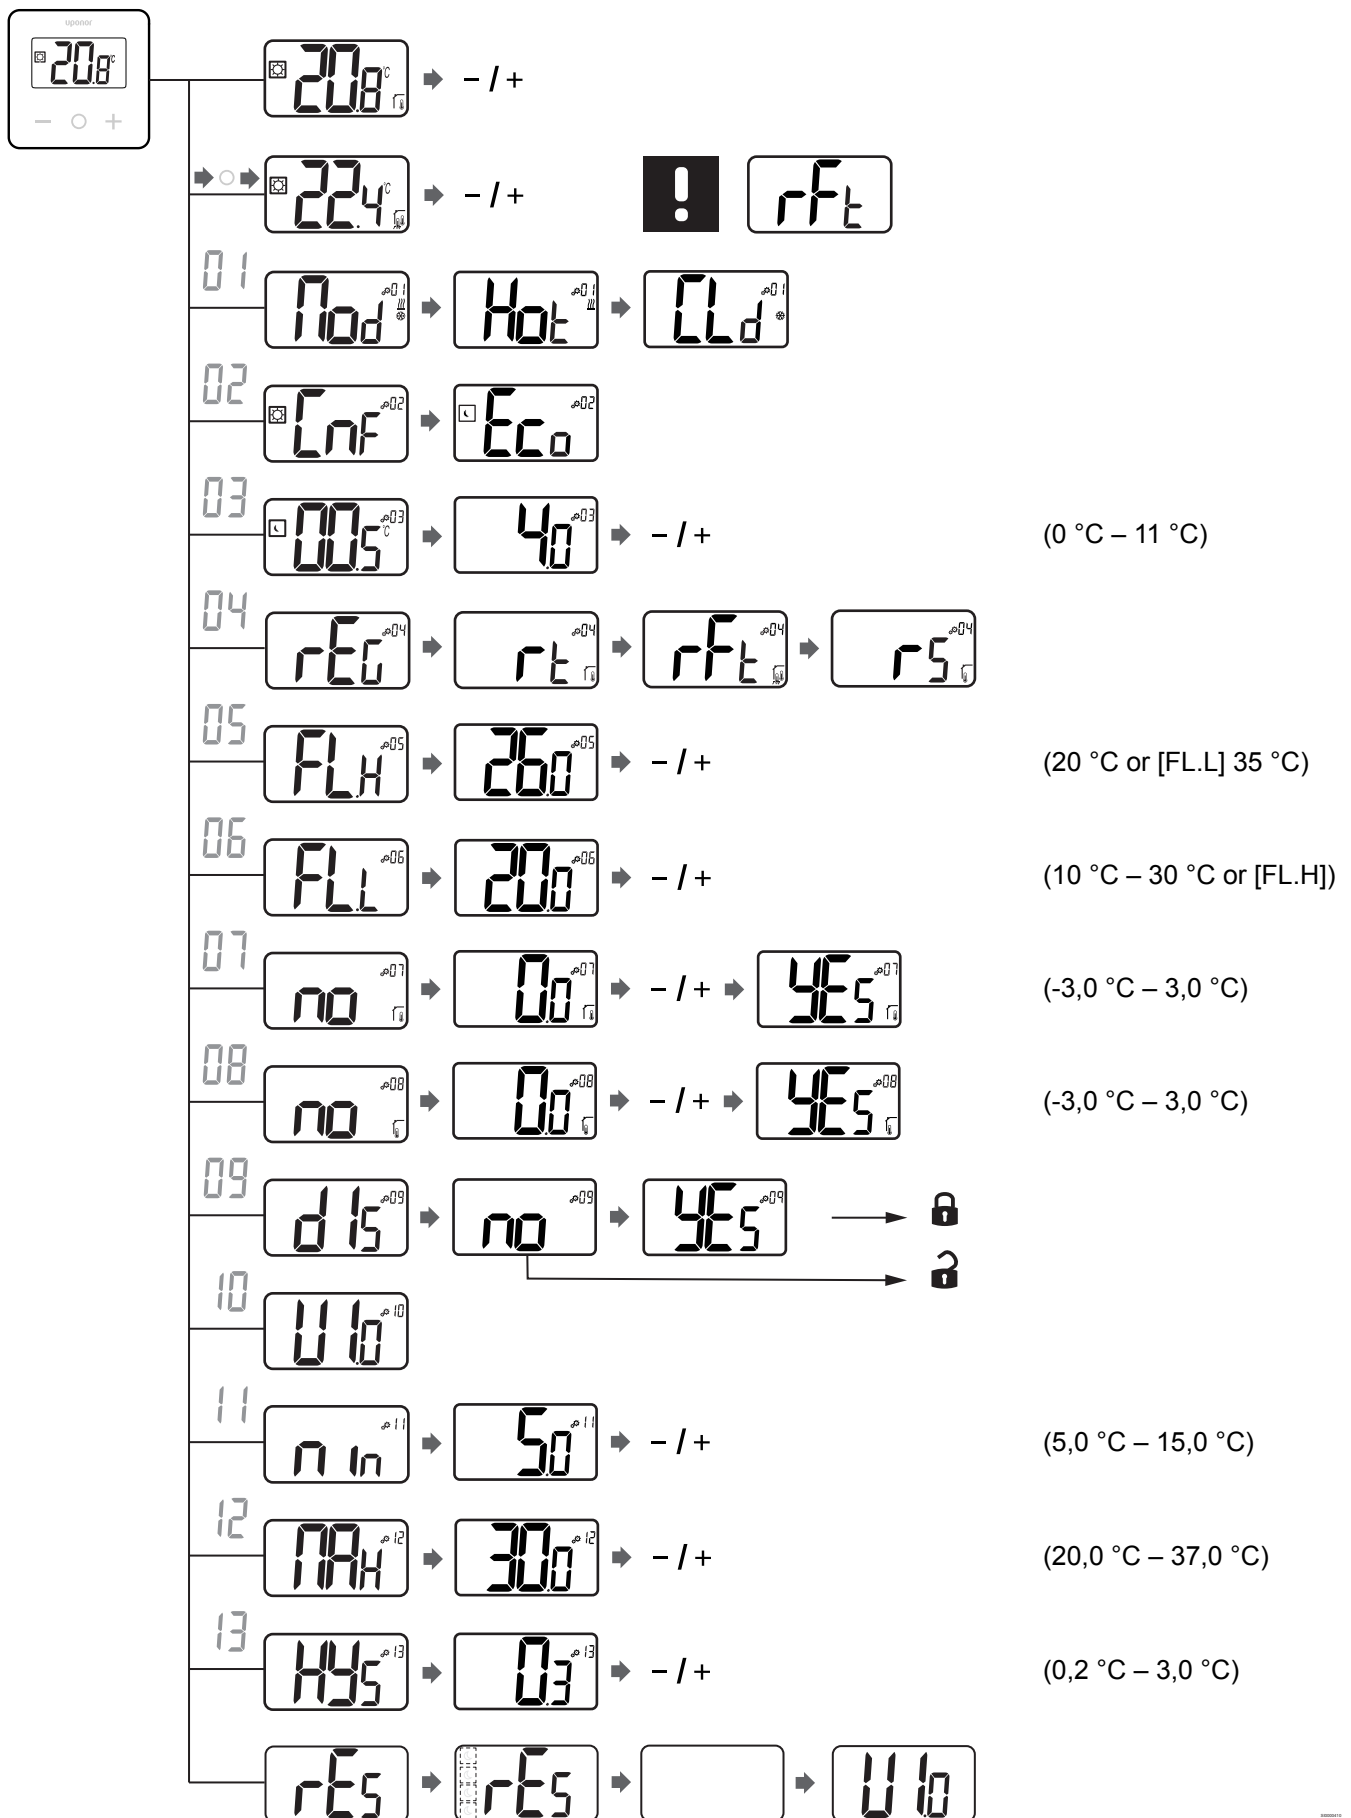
uponor
20.8 °C
– ○ +

20.8 °C → – / +

→ ○ → 22.4 °C → – / +
!
rFt

01
Mod 01 → Hot 01 → CLd 01

02
CnF 02 → Eco 02

03
00.5 °C 03 → 4.0 03 → – / +
(0 °C – 11 °C)

04
rEG 04 → rt 04 → rFt 04 → rS 04

05
FLH 05 → 26.0 05 → – / +
(20 °C or [FL.L] 35 °C)

06
FLL 06 → 20.0 06 → – / +
(10 °C – 30 °C or [FL.H])

07
no 07 → 0.0 07 → – / + → YES 07
(-3,0 °C – 3,0 °C)

08
no 08 → 0.0 08 → – / + → YES 08
(-3,0 °C – 3,0 °C)

09
dIS 09 → no 09 → YES 09

10
U1.0 10

11
nIn 11 → 5.0 11 → – / +
(5,0 °C – 15,0 °C)

12
MAH 12 → 30.0 12 → – / +
(20,0 °C – 37,0 °C)

13
HYS 13 → 0.3 13 → – / +
(0,2 °C – 3,0 °C)

rES → rES → → U1.0